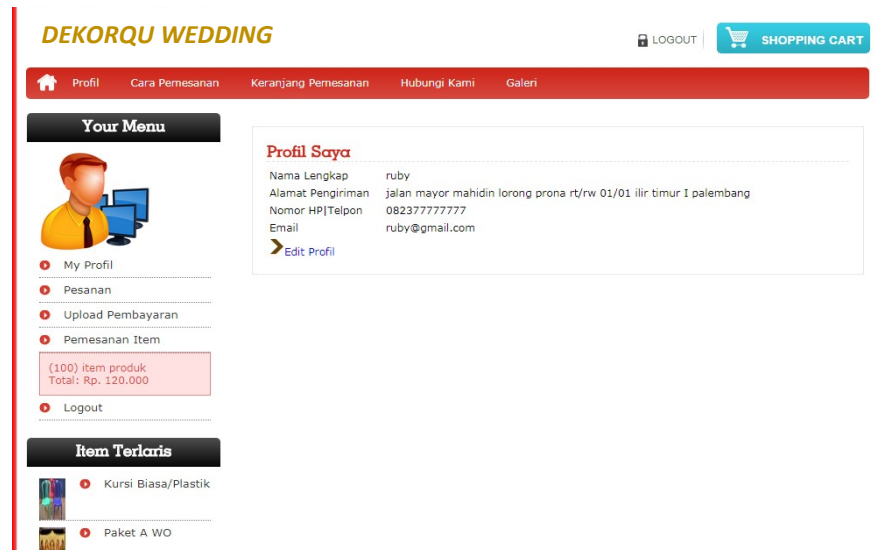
DEKORQU WEDDING

LOGOUT

SHOPPING CART

Profil Cara Pemesanan Keranjang Pemesanan Hubungi Kami Galeri

Your Menu

My Profil
Pesanan
Upload Pembayaran
Pemesanan Item

(100) item produk
Total: Rp. 120.000

Logout

Item Terlaris

Kursi Biasa/Plastik

Paket A WO

Profil Saya

| Nama Lengkap | ruby |
|---|---|
| Alamat Pengiriman | jalan mayor mahidin lorong prona rt/rw 01/01 ilir timur I palembang |
| Nomor HP|Telpon | 082377777777 |
| Email | ruby@gmail.com |

Edit Profil